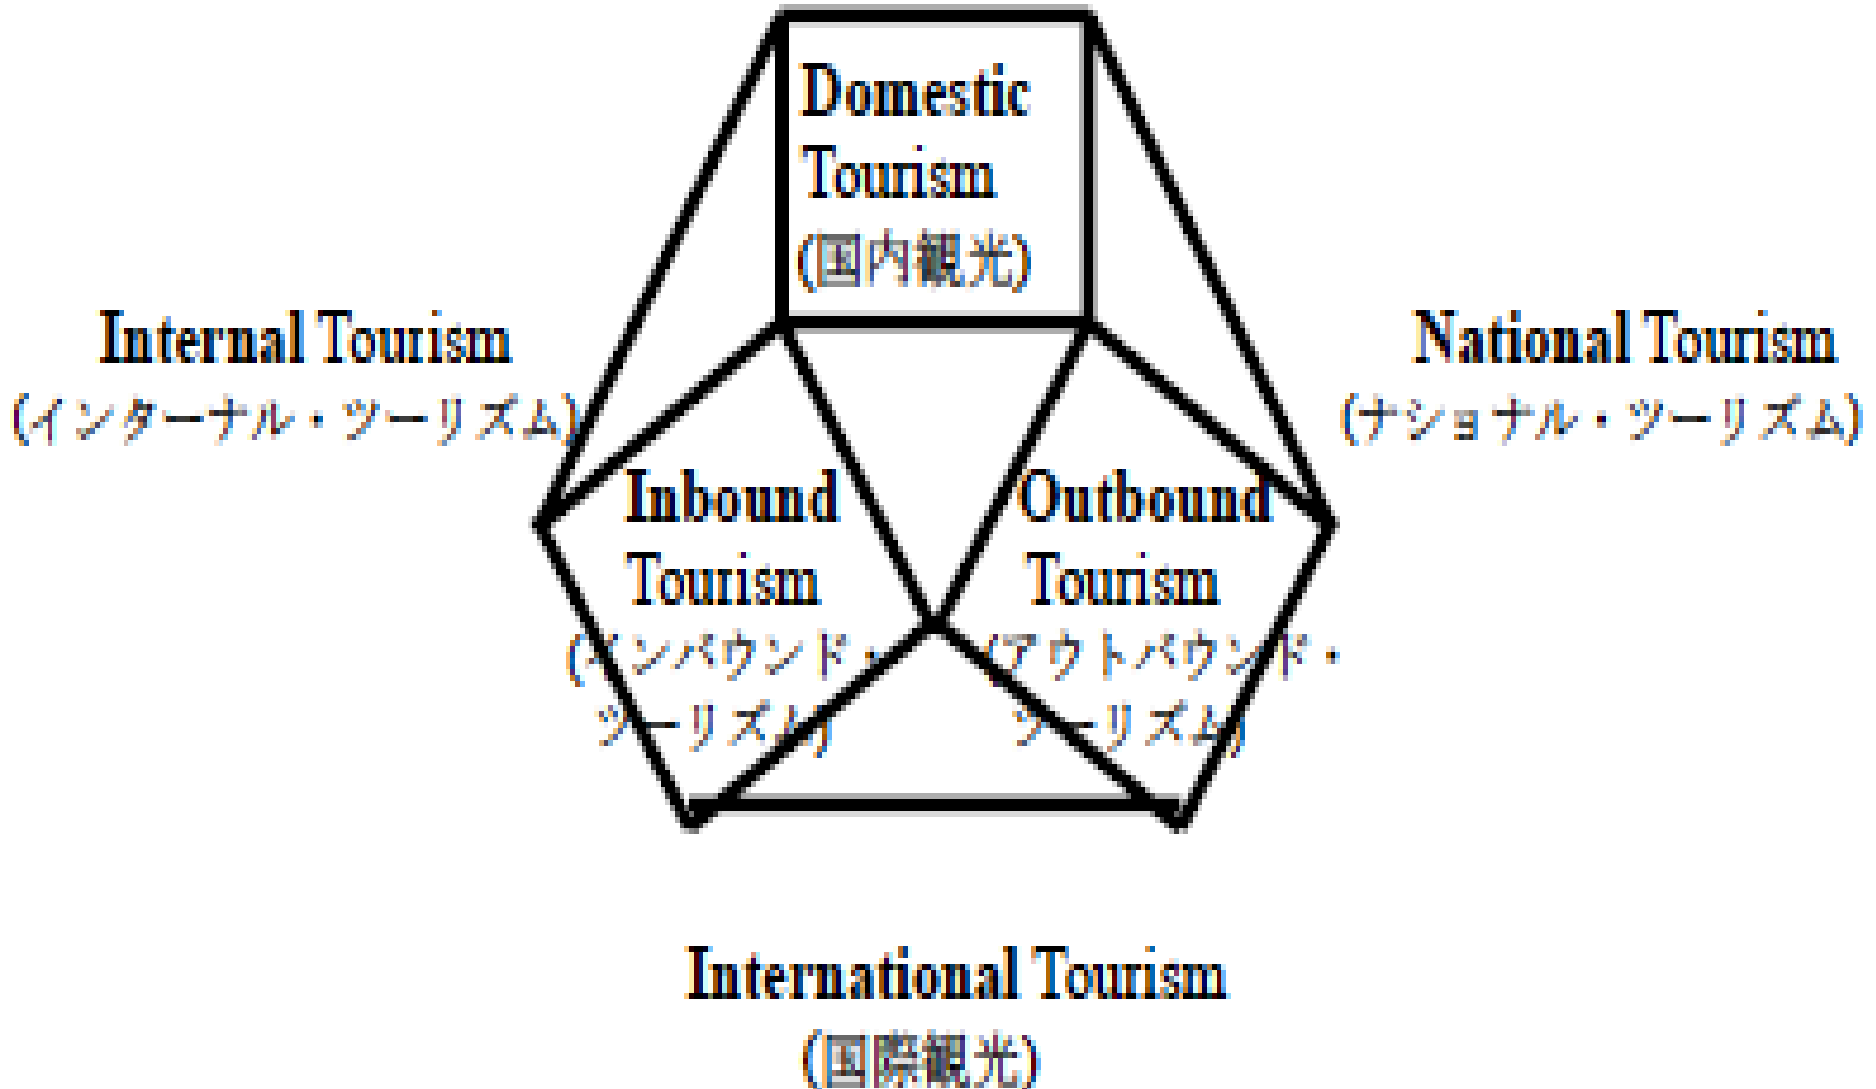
Domestic Tourism
(国内観光)

Internal Tourism
(インターナル・ツーリズム)

National Tourism
(ナショナル・ツーリズム)

Inbound Tourism
(インバウンド・ツーリズム)

Outbound Tourism
(アウトバウンド・ツーリズム)

International Tourism
(国際観光)